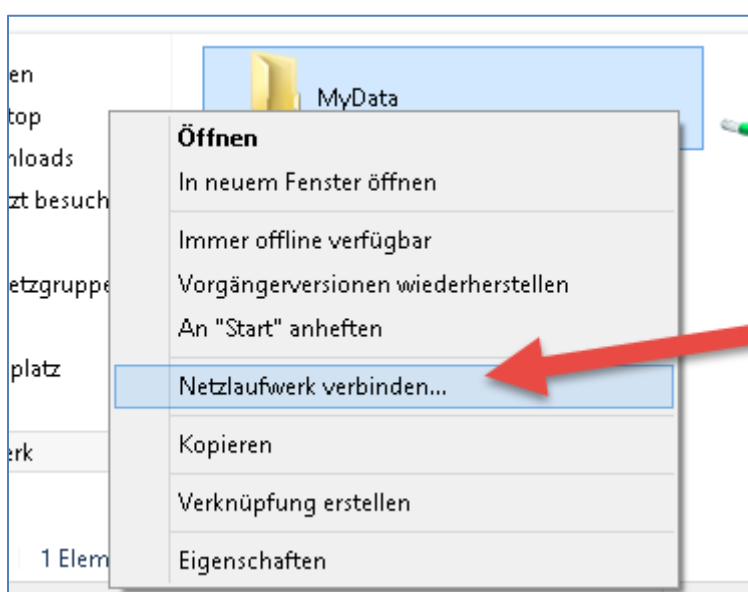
en
top
nloads
zt besuch
etzgruppe
platz
erk
1 Elem

MyData

Öffnen
In neuem Fenster öffnen
Immer offline verfügbar
Vorgängerversionen wiederherstellen
An "Start" anheften
Netzlaufwerk verbinden...
Kopieren
Verknüpfung erstellen
Eigenschaften